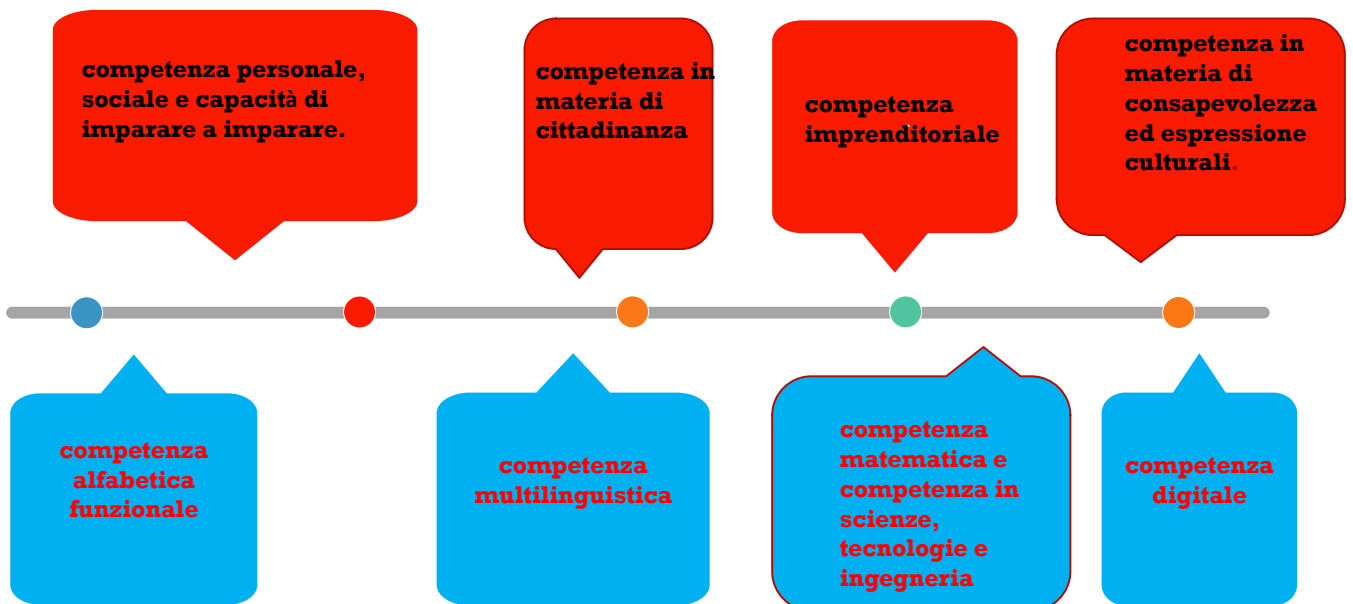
competenza personale, sociale e capacità di imparare a imparare.

competenza in materia di cittadinanza

competenza imprenditoriale

competenza in materia di consapevolezza ed espressione culturali.

competenza alfabetica funzionale

competenza multilinguistica

competenza matematica e competenza in scienze, tecnologie e ingegneria

competenza digitale